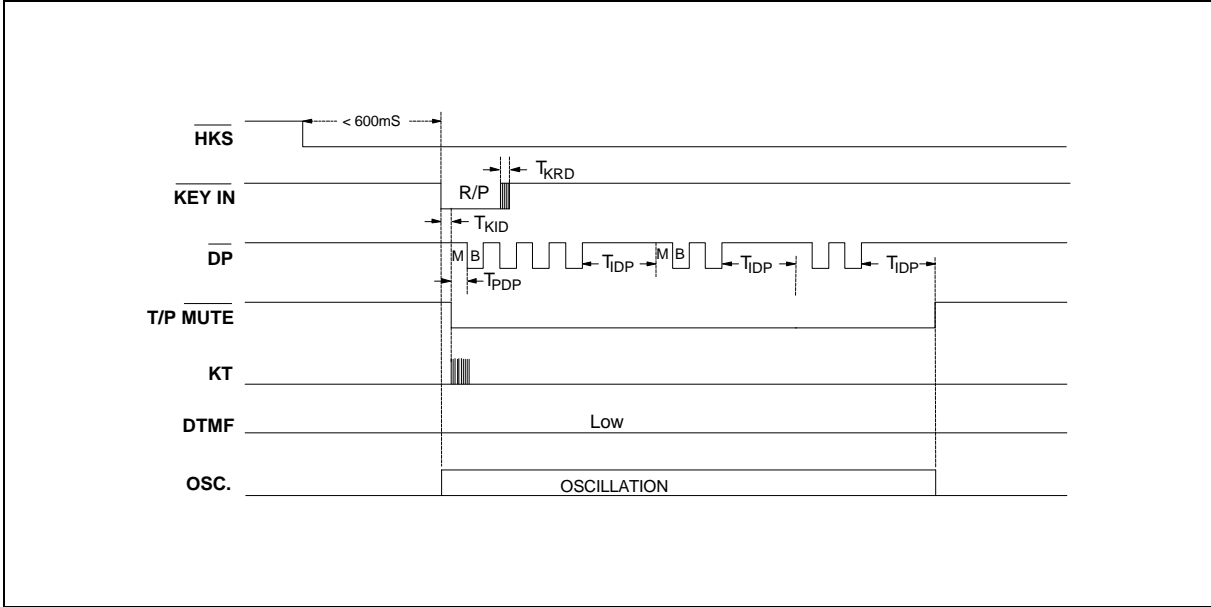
$\overline{HKS}$

< 600mS

$T_{KRD}$

R/P

$\overline{KEY\ IN}$

$T_{KID}$

$\overline{DP}$

M B

$T_{IDP}$

M B

$T_{IDP}$

$T_{IDP}$

$T_{PDP}$

T/P $\overline{MUTE}$

KT

DTMF

Low

OSC.

OSCILLATION